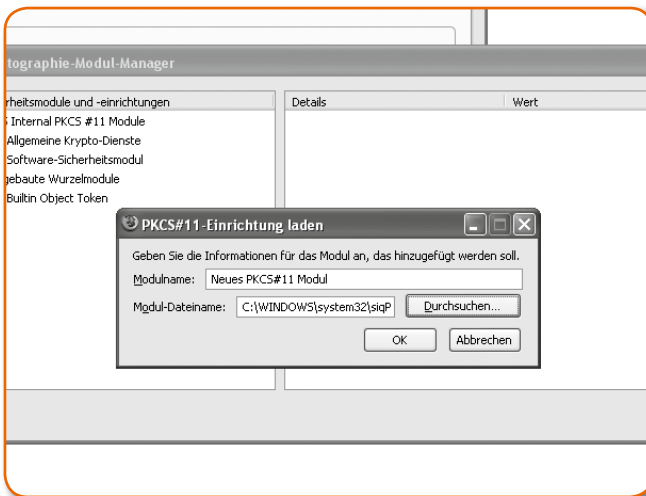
tographie-Modul-Manager

rheitsmodule und -einrichtungen

Internal PKCS #11 Module

Allgemeine Krypto-Dienste

Software-Sicherheitsmodul

gebaute Wurzelmodule

Builtin Object Token

| Details | Wert |
|---|---|

PKCS#11-Einrichtung laden

Geben Sie die Informationen für das Modul an, das hinzugefügt werden soll.

Modulname: Neues PKCS#11 Modul

Modul-Dateiname: C:\WINDOWS\system32\siqP

Durchsuchen...

OK

Abbrechen